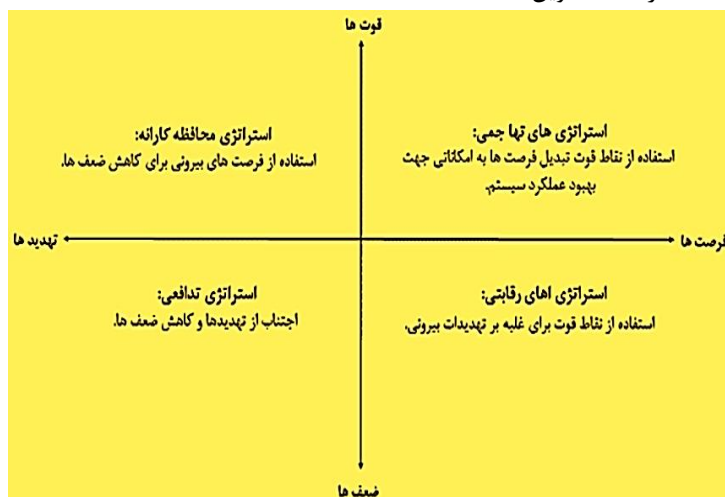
قوت ها

استراتژی های تها جمی:
استفاده از نقاط قوت تبدیل فرصت ها به امکاناتی جهت بهبود عملکرد سیستم.

استراتژی محافظه کارانه:
استفاده از فرصت های بیرونی برای کاهش ضعف ها.

فرصت ها

تهدید ها

استراتژی اهای رقابتی:
استفاده از نقاط قوت برای غلبه بر تهدیدات بیرونی.

استراتژی تدافعی:
اجتناب از تهدیدها و کاهش ضعف ها.

ضعف ها